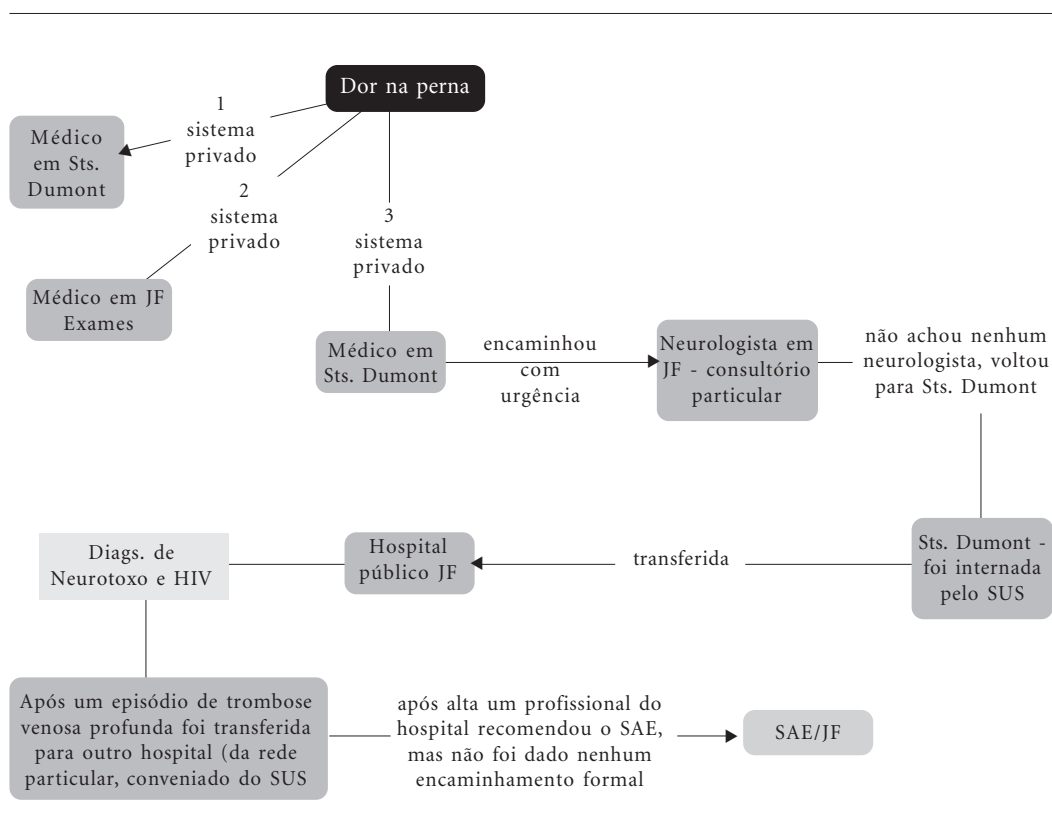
Dor na perna

1
sistema
privado

Médico em Sts. Dumont

2
sistema
privado

Médico em JF Exames

3
sistema
privado

Médico em Sts. Dumont

encaminhou com urgência

Neurologista em JF - consultório particular

não achou nenhum neurologista, voltou para Sts. Dumont

Sts. Dumont - foi internada pelo SUS

transferida

Hospital público JF

Diags. de Neurotoxo e HIV

Após um episódio de trombose venosa profunda foi transferida para outro hospital (da rede particular, conveniado do SUS

após alta um profissional do hospital recomendou o SAE, mas não foi dado nenhum encaminhamento formal

SAE/JF